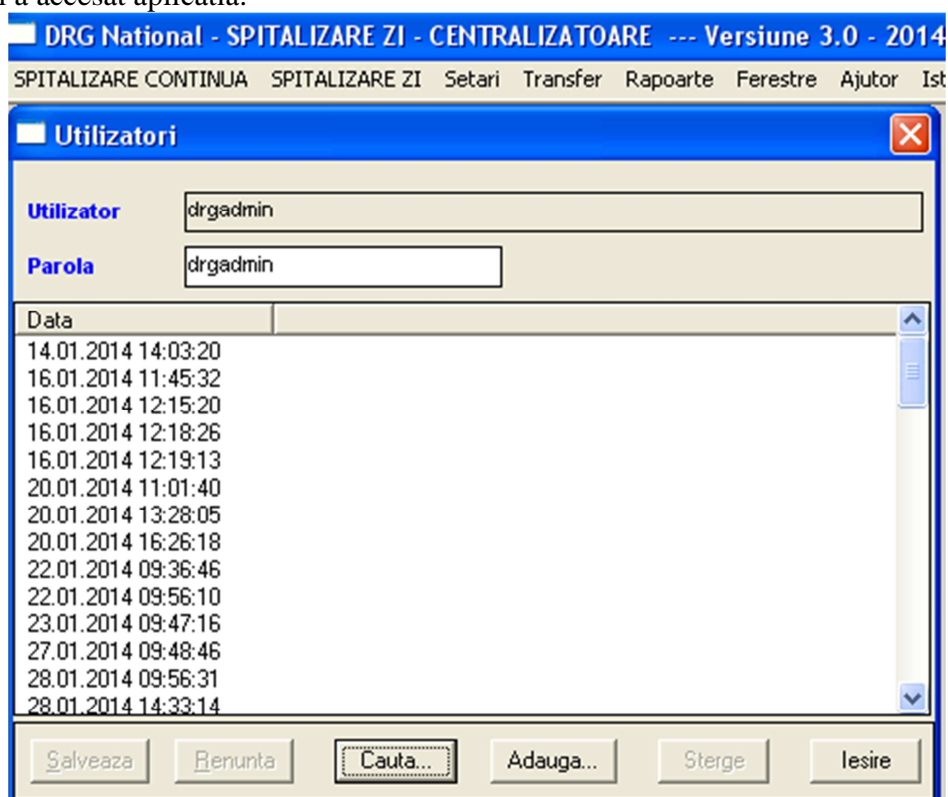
a accesat aplicatia.

DRG National - SPITALIZARE ZI - CENTRALIZATOARE --- Versiune 3.0 - 2014

SPITALIZARE CONTINUA SPITALIZARE ZI Setari Transfer Rapoarte Ferestre Ajutor Ist

Utilizatori

Utilizator drgadmin

Parola drgadmin

Data
14.01.2014 14:03:20
16.01.2014 11:45:32
16.01.2014 12:15:20
16.01.2014 12:18:26
16.01.2014 12:19:13
20.01.2014 11:01:40
20.01.2014 13:28:05
20.01.2014 16:26:18
22.01.2014 09:36:46
22.01.2014 09:56:10
23.01.2014 09:47:16
27.01.2014 09:48:46
28.01.2014 09:56:31
28.01.2014 14:33:14

Salveaza Renunta Cauta... Adauga... Sterge Iesire